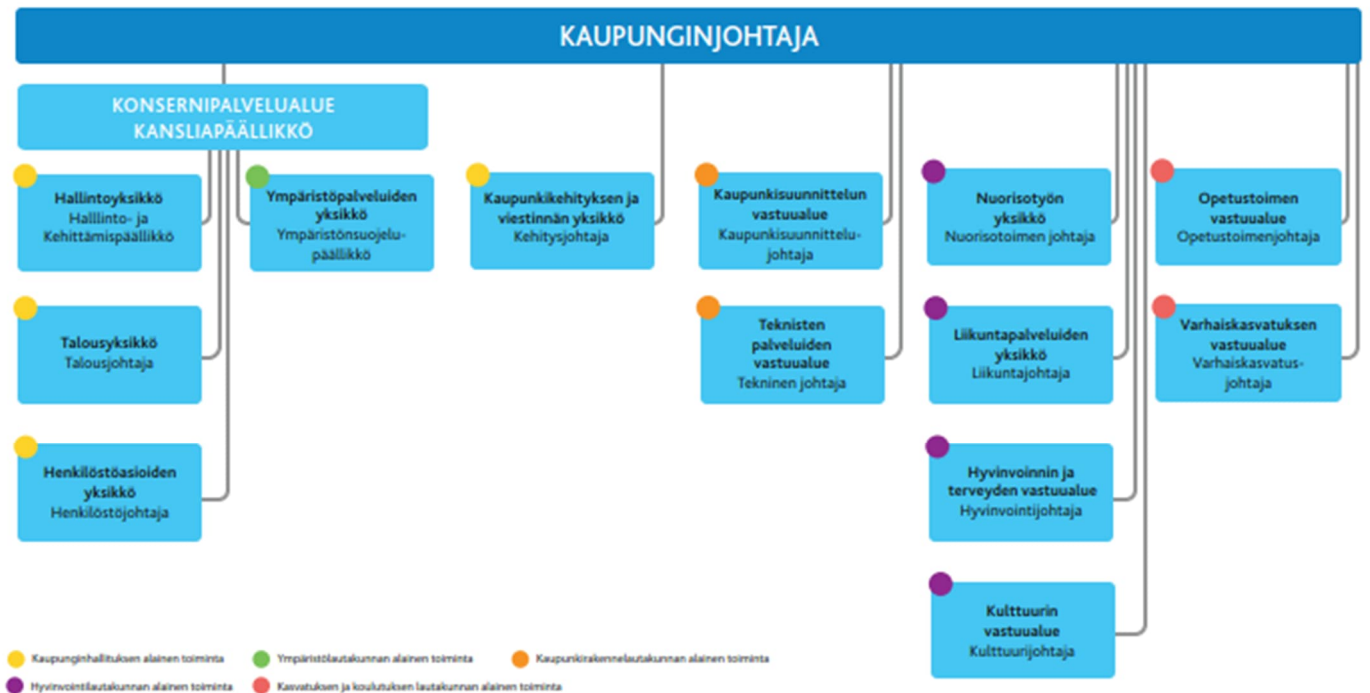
KAUPUNGINJOHTAJA

KONSERNIPALVELUALUE KANSLIAPÄÄLLIKKÖ

Hallintoyksikkö
Halllinto- ja Kehittämispäällikkö

Ympäristöpalveluiden yksikkö
Ympäristönsuojelupäällikkö

Kaupunkikehityksen ja viestinnän yksikkö
Kehitysjohtaja

Kaupunkisuunnittelun vastuualue
Kaupunkisuunnittelujohtaja

Nuorisotyön yksikkö
Nuorisotoimen johtaja

Opetustoimen vastuualue
Opetustoimenjohtaja

Talousyksikkö
Talousjohtaja

Teknisten palveluiden vastuualue
Tekninen johtaja

Liikuntapalveluiden yksikkö
Liikuntajohtaja

Varhaiskasvatuksen vastuualue
Varhaiskasvatusjohtaja

Henkilöstöasioiden yksikkö
Henkilöstöjohtaja

Hyvinvoinnin ja terveyden vastuualue
Hyvinvointijohtaja

Kulttuurin vastuualue
Kulttuurijohtaja

Kaupunginhallituksen alainen toiminta
Ympäristölautakunnan alainen toiminta
Kaupunkirakennelautakunnan alainen toiminta
Hyvinvointilautakunnan alainen toiminta
Kasvatuksen ja koulutuksen lautakunnan alainen toiminta